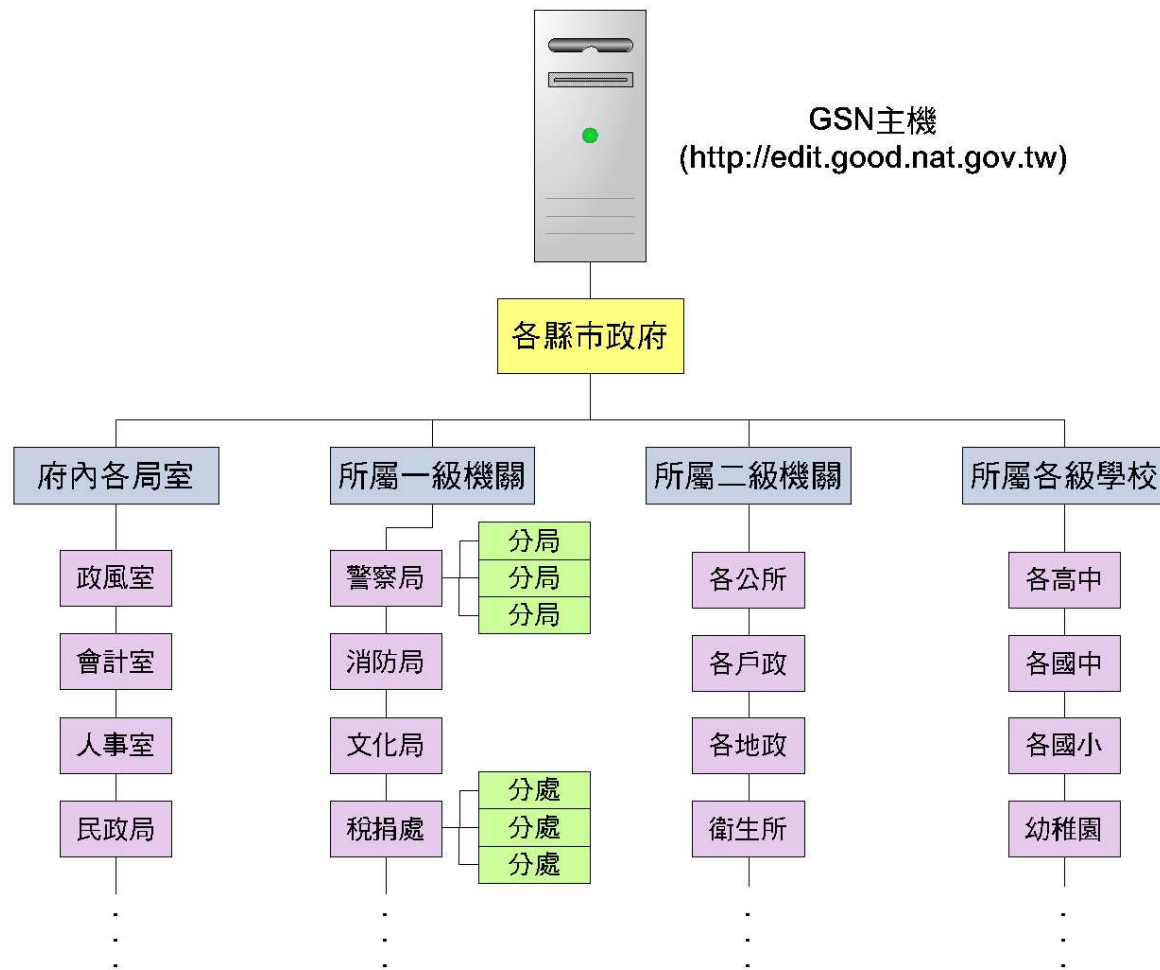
GSN主機
(http://edit.good.nat.gov.tw)

各縣市政府

府內各局室
政風室
會計室
人事室
民政局
.
.
.

所屬一級機關
警察局
分局
分局
分局
消防局
文化局
稅捐處
分處
分處
分處
.
.
.

所屬二級機關
各公所
各戶政
各地政
衛生所
.
.
.

所屬各級學校
各高中
各國中
各國小
幼稚園
.
.
.